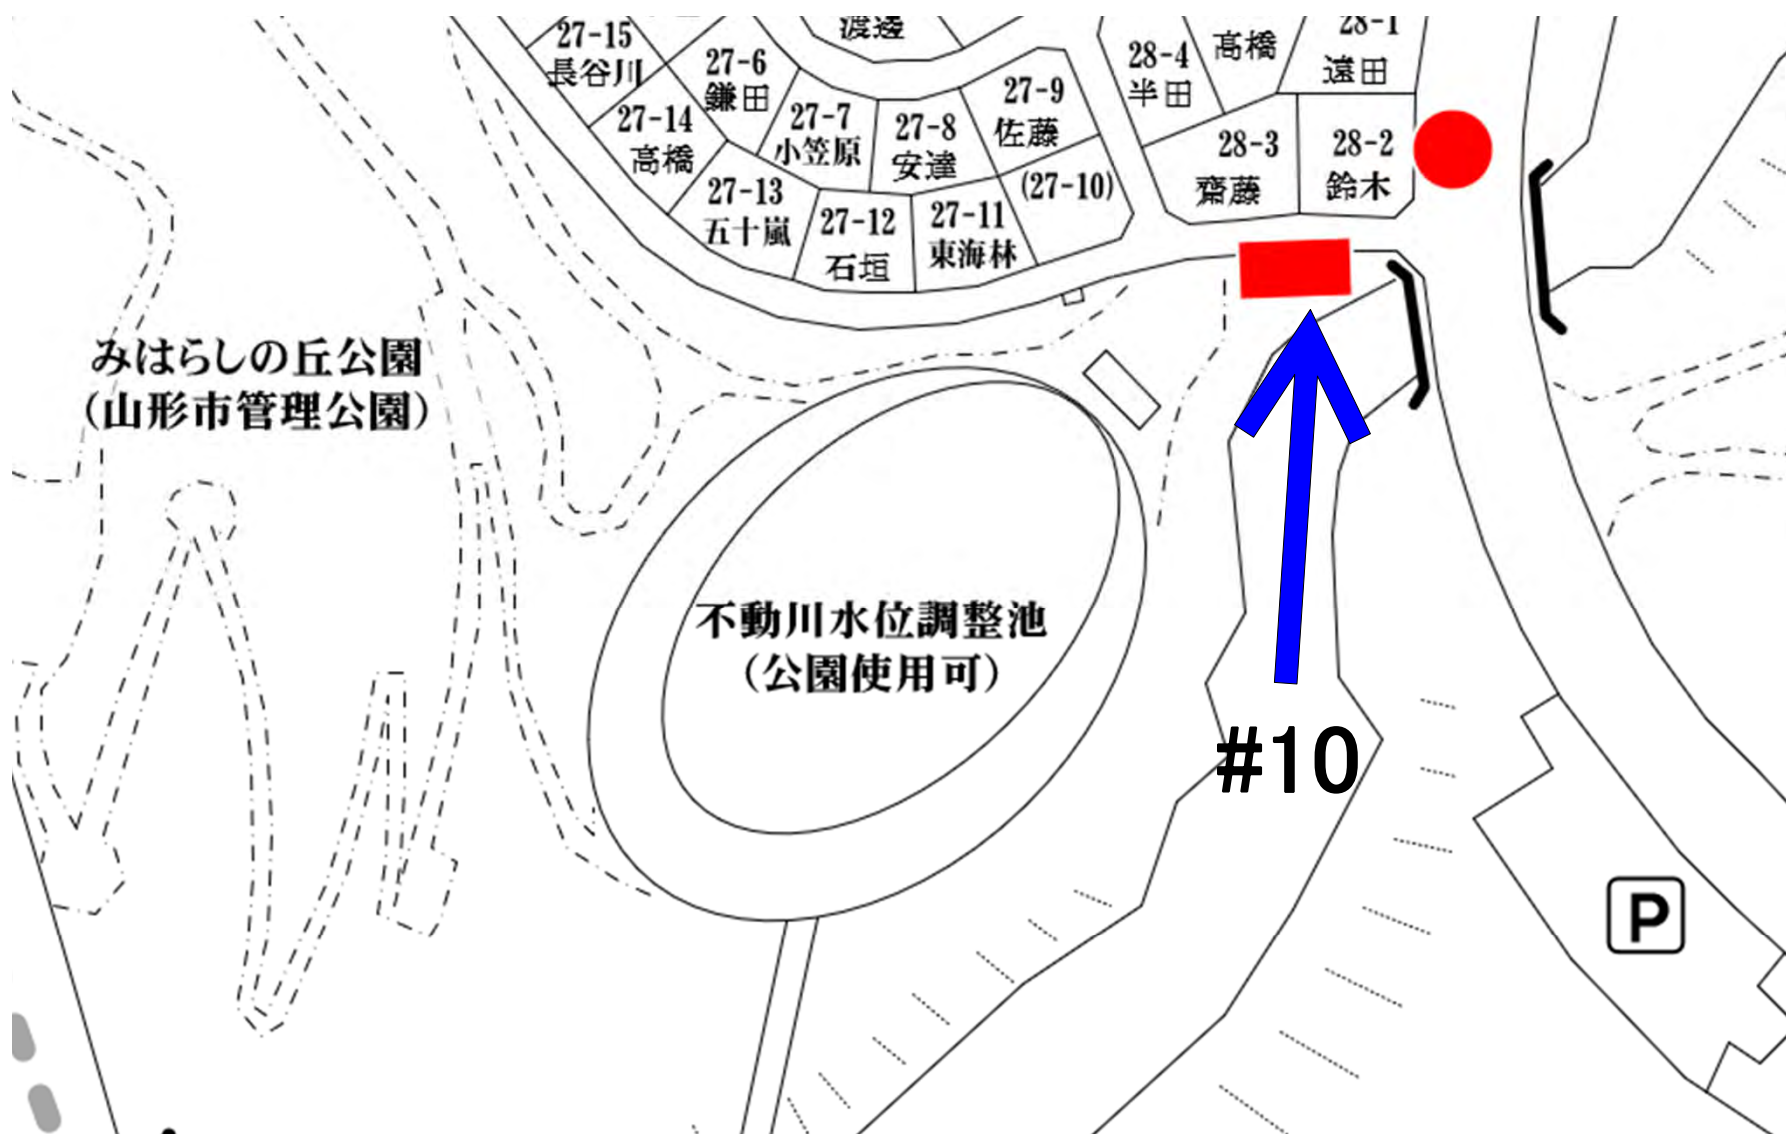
渡邊

27-15
長谷川

27-6
鎌田

27-14
高橋

27-7
小笠原

27-8
安達

27-9
佐藤

27-13
五十嵐

27-12
石垣

27-11
東海林

(27-10)

28-4
半田

高橋

28-1
遠田

28-3
齋藤

28-2
鈴木

みはらしの丘公園
(山形市管理公園)

不動川水位調整池
(公園使用可)

#10

P